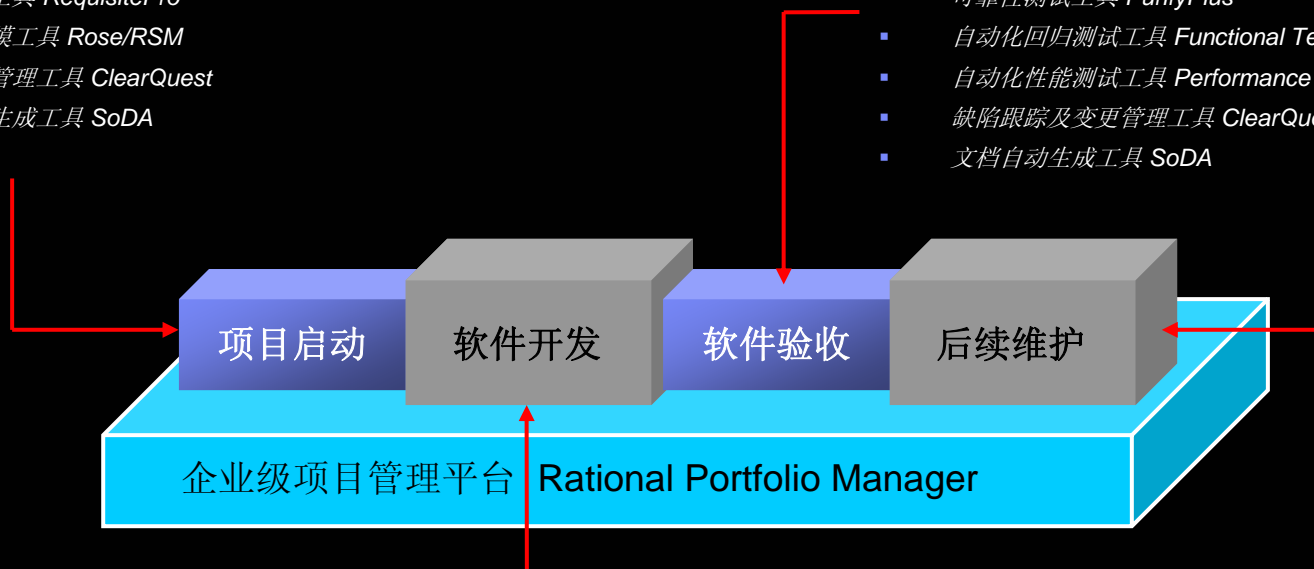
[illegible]工具 RequisitePro
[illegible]模工具 Rose/RSM
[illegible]管理工具 ClearQuest
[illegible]生成工具 SoDA

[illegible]可靠性测试工具 PurifyPlus
自动化回归测试工具 Functional Te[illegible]
自动化性能测试工具 Performance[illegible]
缺陷跟踪及变更管理工具 ClearQu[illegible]
文档自动生成工具 SoDA

项目启动
软件开发
软件验收
后续维护

企业级项目管理平台 Rational Portfolio Manager